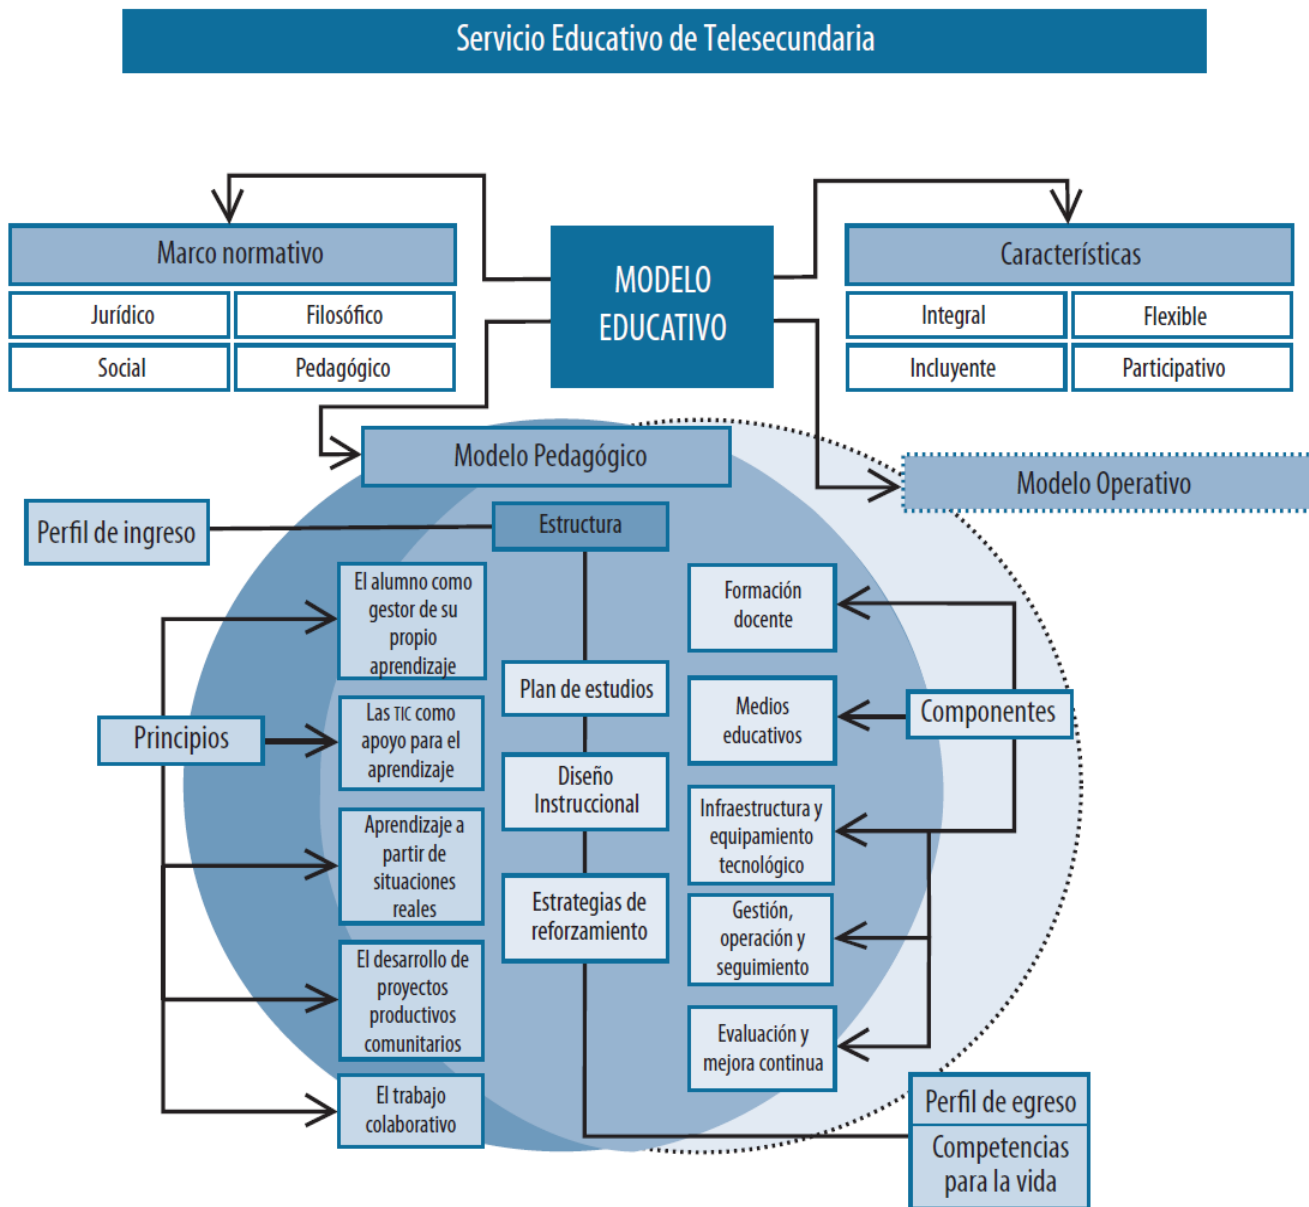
Servicio Educativo de Telesecundaria

Marco normativo

Jurídico
Filosófico
Social
Pedagógico

MODELO EDUCATIVO

Características

Integral
Flexible
Incluyente
Participativo

Modelo Pedagógico

Modelo Operativo

Perfil de ingreso

Estructura

El alumno como gestor de su propio aprendizaje

Las TIC como apoyo para el aprendizaje

Aprendizaje a partir de situaciones reales

El desarrollo de proyectos productivos comunitarios

El trabajo colaborativo

Principios

Plan de estudios

Diseño Instruccional

Estrategias de reforzamiento

Formación docente

Medios educativos

Infraestructura y equipamiento tecnológico

Gestión, operación y seguimiento

Evaluación y mejora continua

Componentes

Perfil de egreso

Competencias para la vida